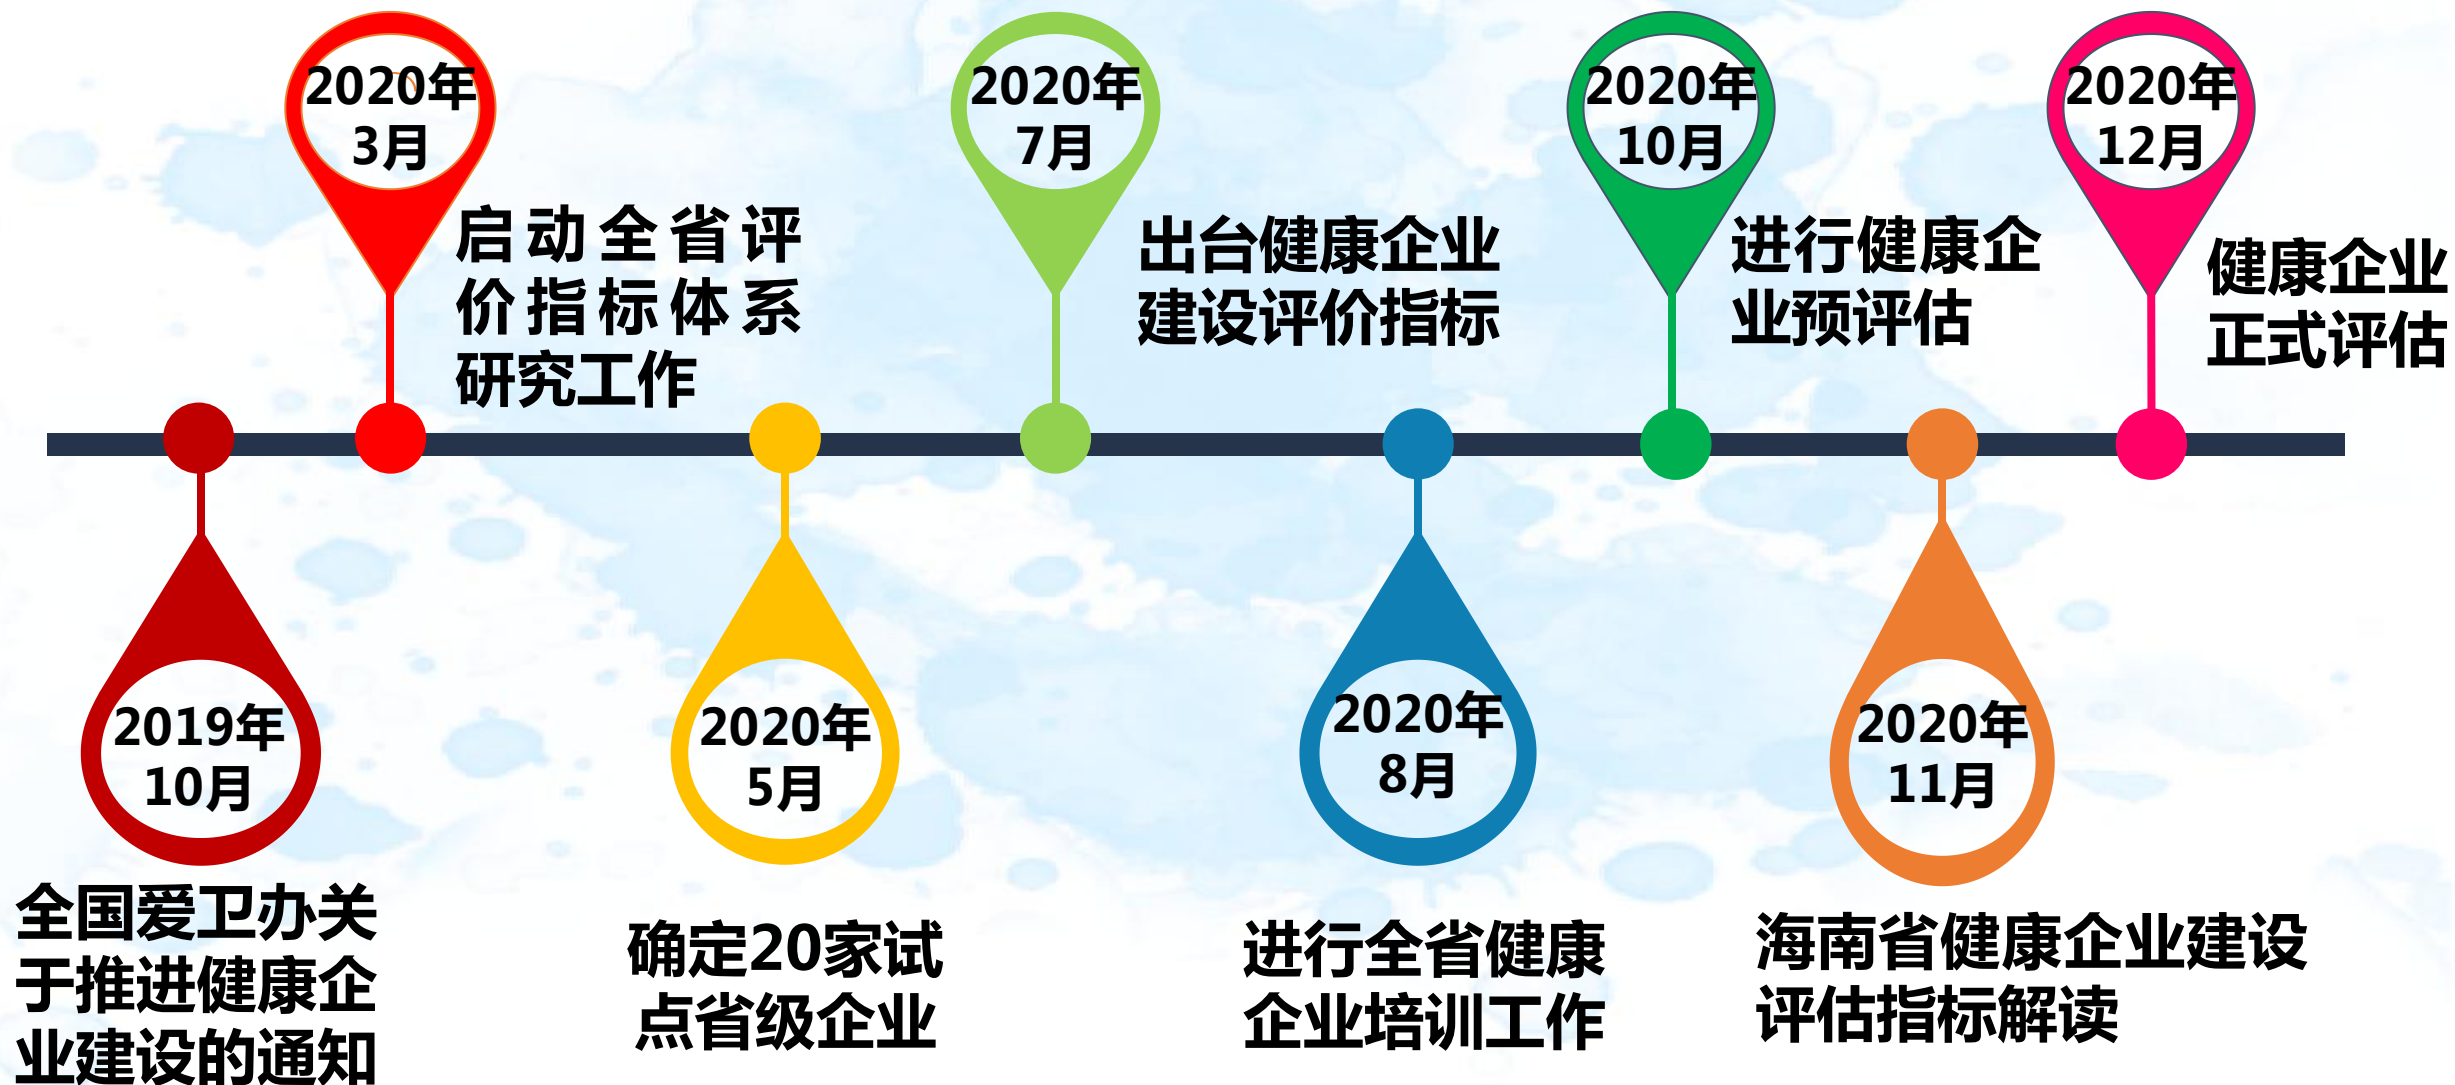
2020年
3月

启动全省评价指标体系研究工作

2020年
7月

出台健康企业建设评价指标

2020年
10月

进行健康企业预评估

2020年
12月

健康企业正式评估

2019年
10月

全国爱卫办关于推进健康企业建设的通知

2020年
5月

确定20家试点省级企业

2020年
8月

进行全省健康企业培训工作

2020年
11月

海南省健康企业建设评估指标解读